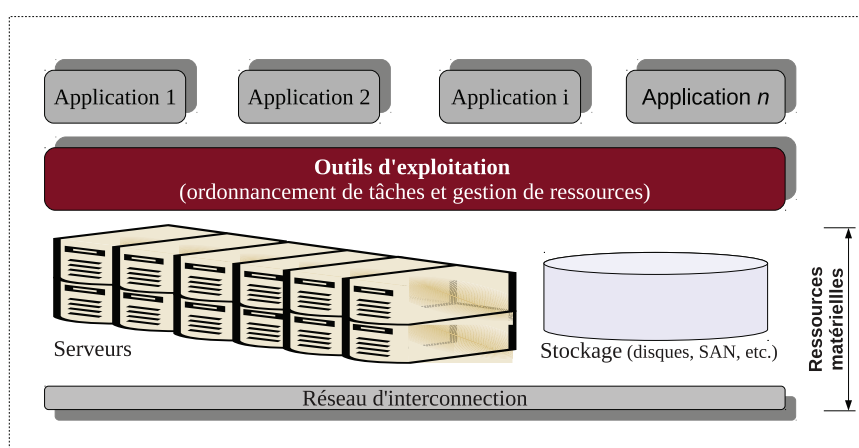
Application 1

Application 2

Application i

Application $n$

**Outils d'exploitation**
(ordonnancement de tâches et gestion de ressources)

Serveurs

Stockage (disques, SAN, etc.)

Ressources matérielles

Réseau d'interconnection